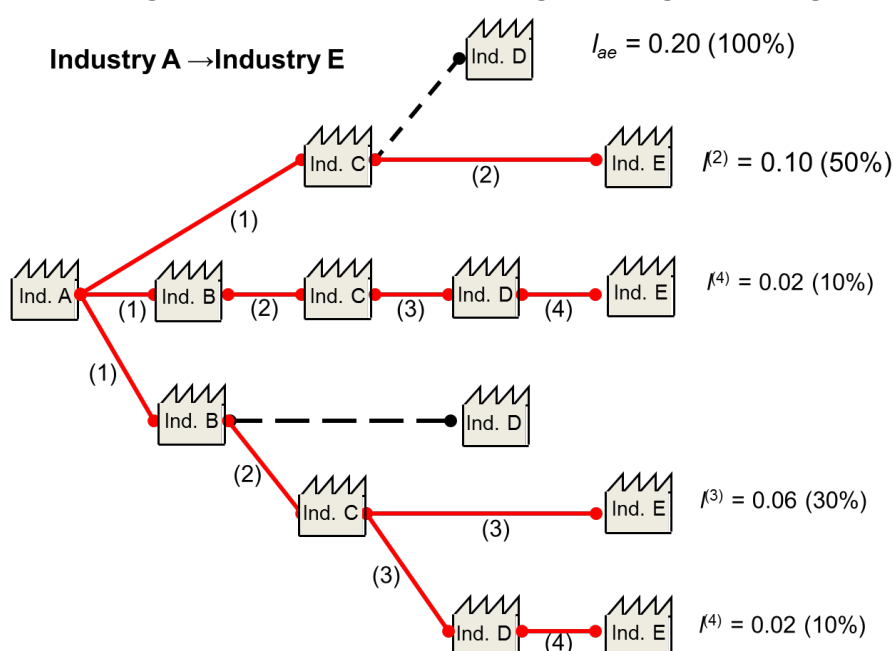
Industry A →Industry E

Ind. D

$l_{ae}$ = 0.20 (100%)

Ind. C

Ind. E

(2)

$l^{(2)}$ = 0.10 (50%)

(1)

Ind. A

(1)

Ind. B

(2)

Ind. C

(3)

Ind. D

(4)

Ind. E

$l^{(4)}$ = 0.02 (10%)

(1)

Ind. B

Ind. D

(2)

Ind. C

(3)

Ind. E

$l^{(3)}$ = 0.06 (30%)

(3)

Ind. D

(4)

Ind. E

$l^{(4)}$ = 0.02 (10%)